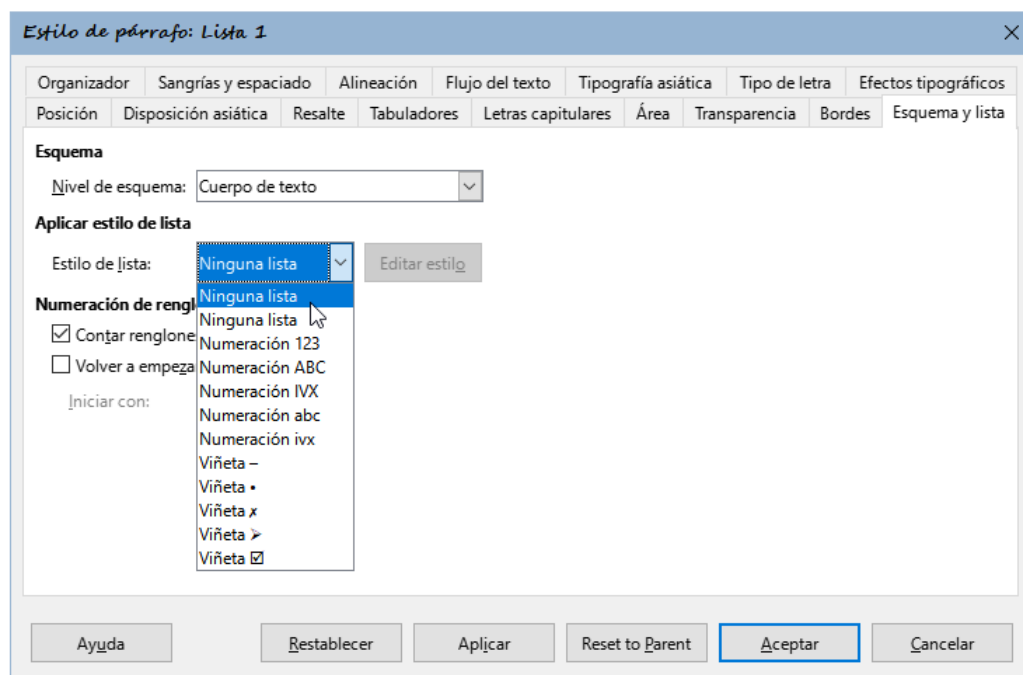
Estilo de párrafo: Lista 1

Organizador | Sangrías y espaciado | Alineación | Flujo del texto | Tipografía asiática | Tipo de letra | Efectos tipográficos
Posición | Disposición asiática | Resalte | Tabuladores | Letras capitulares | Área | Transparencia | Bordes | Esquema y lista

Esquema
Nivel de esquema: Cuerpo de texto

Aplicar estilo de lista
Estilo de lista: Ninguna lista
Editar estilo

Ninguna lista
Ninguna lista
Numeración 123
Numeración ABC
Numeración IVX
Numeración abc
Numeración ivx
Viñeta –
Viñeta •
Viñeta ✗
Viñeta ➢
Viñeta ☑

Numeración de rengl
Contar renglone
Volver a empeza
Iniciar con:

Ayuda
Restablecer
Aplicar
Reset to Parent
Aceptar
Cancelar